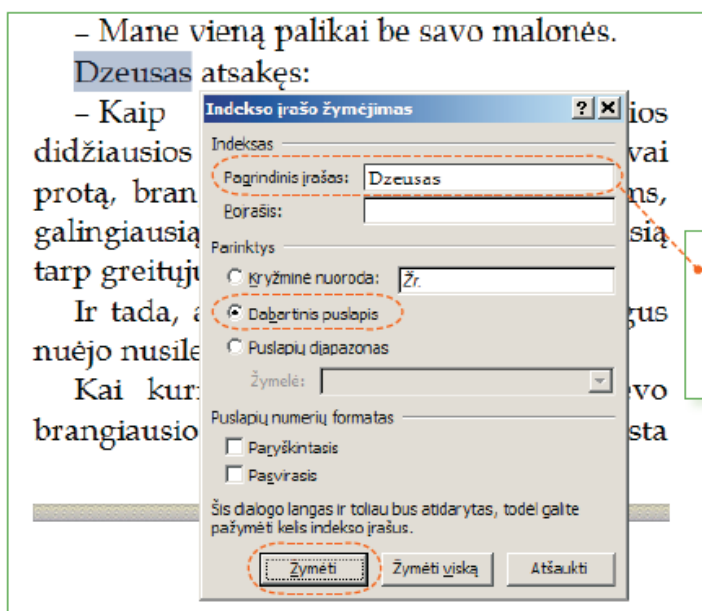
– Mane vieną palikai be savo malonės.

Dzeusas atsakęs:

– Kaip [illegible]ios didžiausios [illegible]vai protą, bran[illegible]ns, galingiausią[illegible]sią tarp greitųjų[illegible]

Ir tada, a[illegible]gus nuėjo nusile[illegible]

Kai kur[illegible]evo brangiausio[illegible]sta

Indekso įrašo žymėjimas

?

X

Indeksas

Pagrindinis įrašas: Dzeusas

Poraštis:

Parinktys

Kryžminė nuoroda: Žr.

Dabartinis puslapis

Puslapių diapazonas

Žymelė:

Puslapių numerių formatas

Paryškintasis

Pasvirasis

Šis dialogo langas ir toliau bus atidarytas, todėl galite pažymėti kelis indekso įrašus.

Žymėti

Žymėti viską

Atšaukti